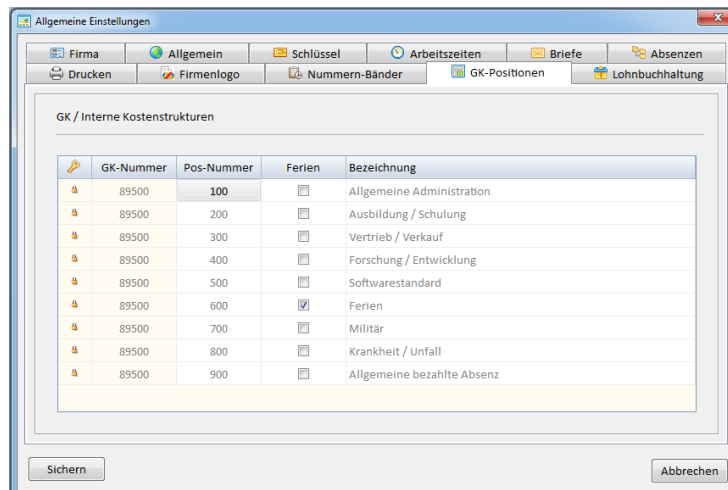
Allgemeine Einstellungen

Firma | Allgemein | Schlüssel | Arbeitszeiten | Briefe | Absenzen
Drucken | Firmenlogo | Nummern-Bänder | GK-Positionen | Lohnbuchhaltung

GK / Interne Kostenstrukturen

| | GK-Nummer | Pos-Nummer | Ferien | Bezeichnung |
|---|---|---|---|---|
| | 89500 | 100 | ☐ | Allgemeine Administration |
| | 89500 | 200 | ☐ | Ausbildung / Schulung |
| | 89500 | 300 | ☐ | Vertrieb / Verkauf |
| | 89500 | 400 | ☐ | Forschung / Entwicklung |
| | 89500 | 500 | ☐ | Softwarestandard |
| | 89500 | 600 | ☑ | Ferien |
| | 89500 | 700 | ☐ | Militär |
| | 89500 | 800 | ☐ | Krankheit / Unfall |
| | 89500 | 900 | ☐ | Allgemeine bezahlte Absenz |

Sichern

Abbrechen